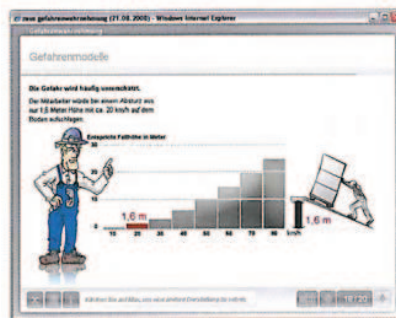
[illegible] gefahrenwahrnehmung (21.08.2005) - Windows Internet Explorer

Gefahrenwahrnehmung

Gefahrenmodelle

Die Gefahr wird häufig unterschätzt.

Der Mitarbeiter würde bei einem Absturz aus nur 1,6 Meter Höhe mit ca. 20 km/h auf dem Boden aufschlagen.

Entsprecht Fallhöhe in Meter

30
20
10

1,6 m

10 20 30 40 50 60 70 80 km/h

1,6 m

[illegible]